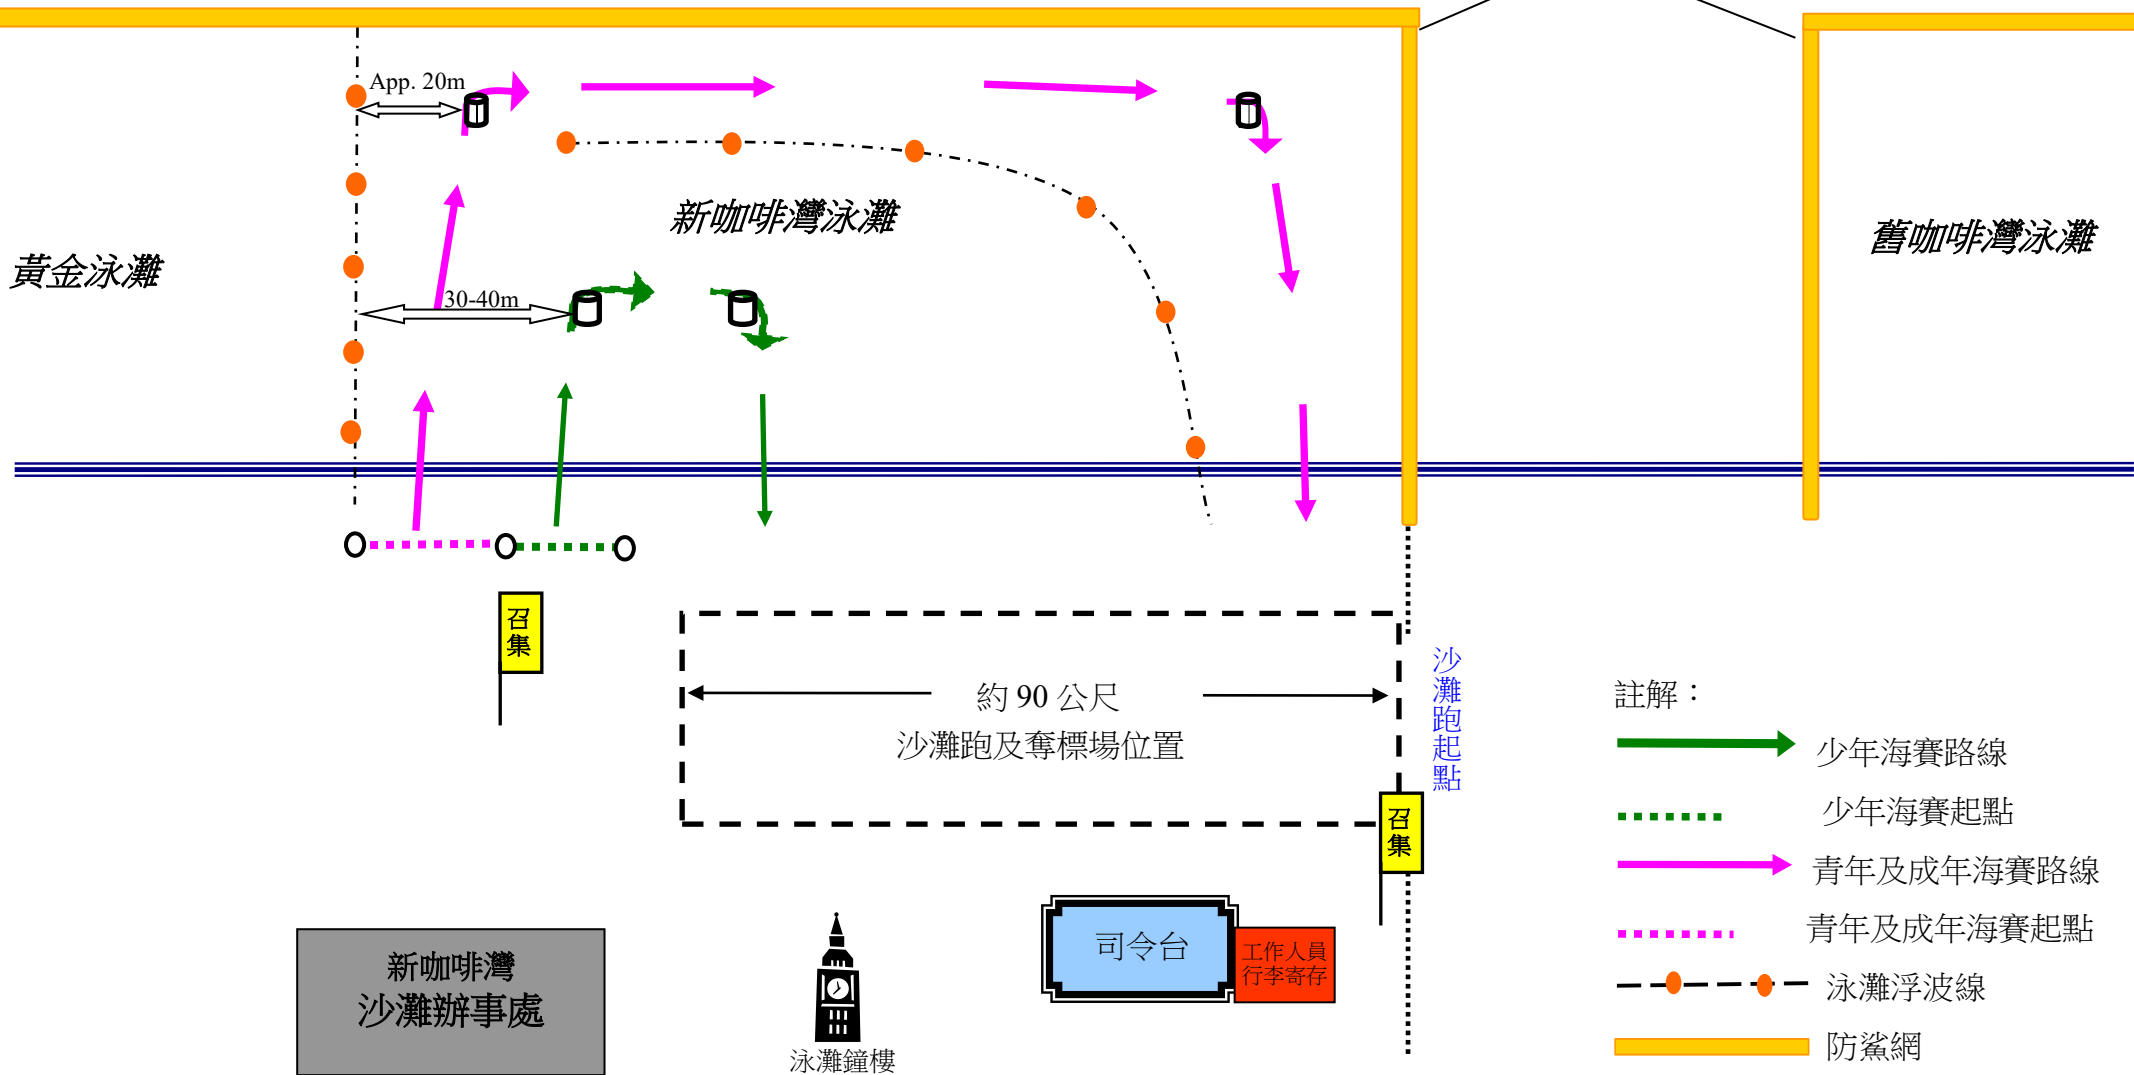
App. 20m

新咖啡灣泳灘

舊咖啡灣泳灘

黃金泳灘

30-40m

召集

約 90 公尺
沙灘跑及奪標場位置

沙灘跑起點

召集

註解：

少年海賽路線

少年海賽起點

青年及成年海賽路線

青年及成年海賽起點

泳灘浮波線

防鯊網

新咖啡灣
沙灘辦事處

泳灘鐘樓

司令台

工作人員行李寄存